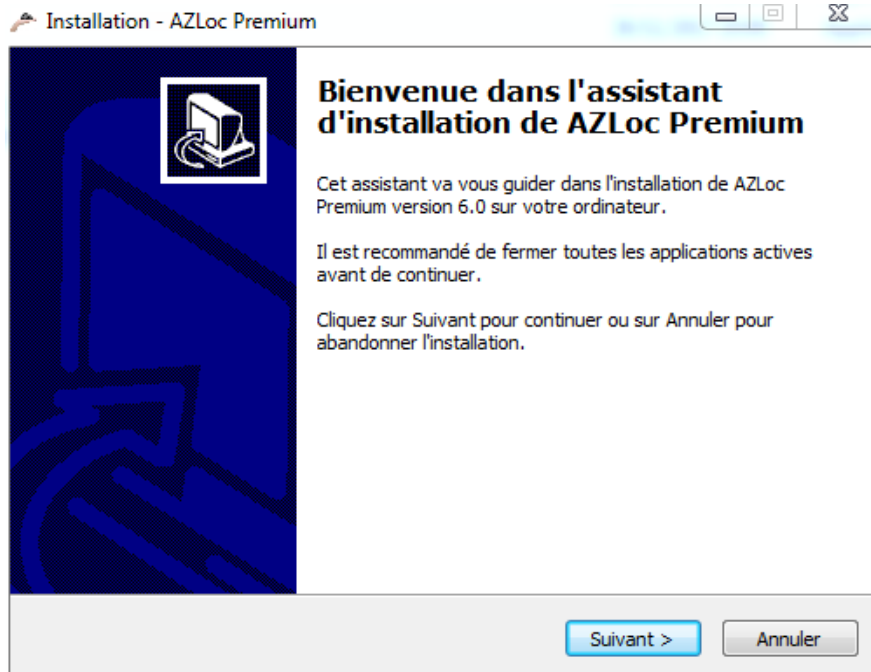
Installation - AZLoc Premium

Bienvenue dans l'assistant d'installation de AZLoc Premium

Cet assistant va vous guider dans l'installation de AZLoc Premium version 6.0 sur votre ordinateur.

Il est recommandé de fermer toutes les applications actives avant de continuer.

Cliquez sur Suivant pour continuer ou sur Annuler pour abandonner l'installation.

Suivant >

Annuler